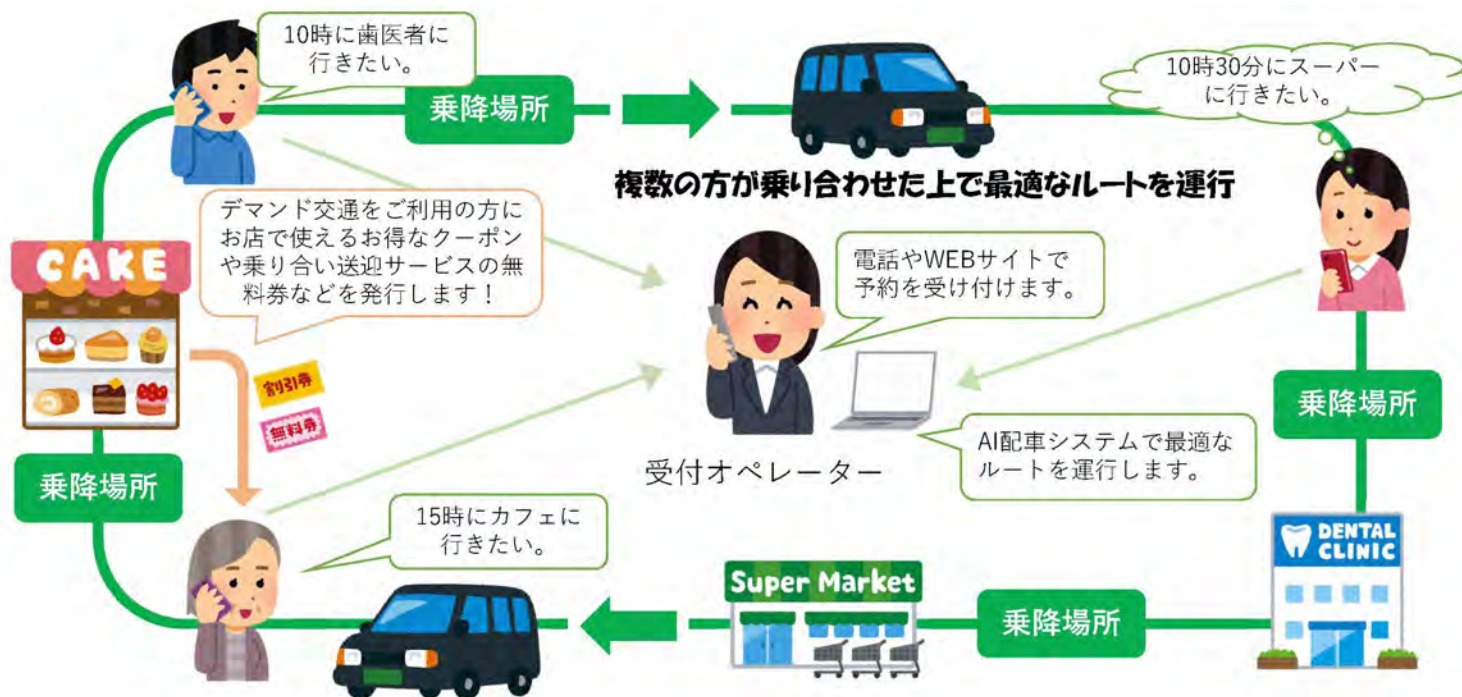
10時に歯医者に行きたい。

乗降場所

10時30分にスーパーに行きたい。

複数の方が乗り合わせた上で最適なルートを運行

デマンド交通をご利用の方にお店で使えるお得なクーポンや乗り合い送迎サービスの無料券などを発行します！

CAKE

電話やWEBサイトで予約を受け付けます。

割引券

無料券

乗降場所

AI配車システムで最適なルートを運行します。

受付オペレーター

乗降場所

15時にカフェに行きたい。

DENTAL CLINIC

Super Market

乗降場所